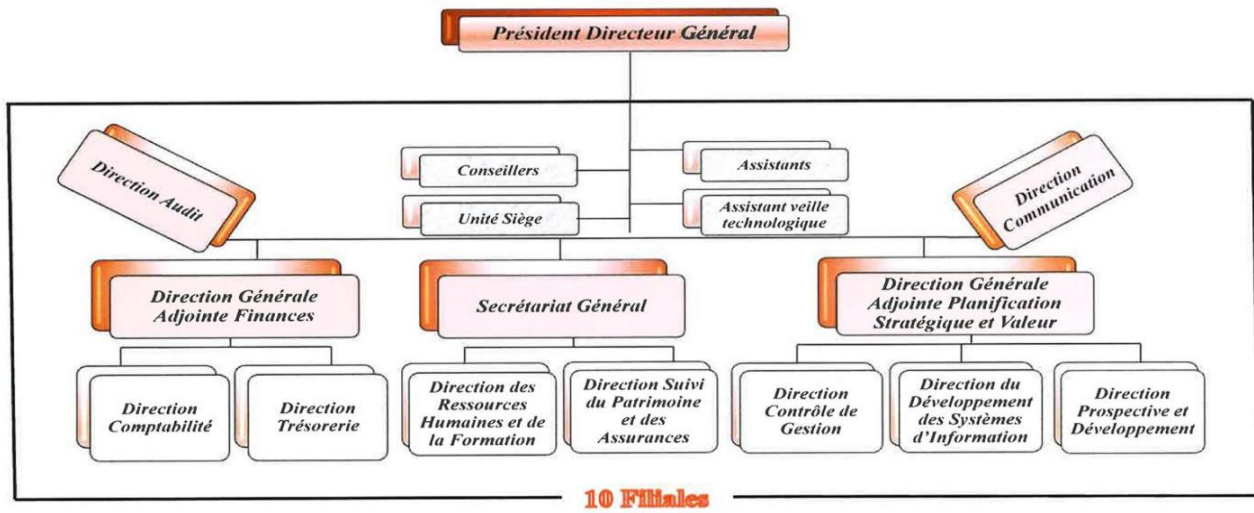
Président Directeur Général

Direction Audit

Conseillers

Unité Siège

Assistants

Assistant veille technologique

Direction Communication

Direction Générale Adjointe Finances

Secrétariat Général

Direction Générale Adjointe Planification Stratégique et Valeur

Direction Comptabilité

Direction Trésorerie

Direction des Ressources Humaines et de la Formation

Direction Suivi du Patrimoine et des Assurances

Direction Contrôle de Gestion

Direction du Développement des Systèmes d'Information

Direction Prospective et Développement

10 Filiales